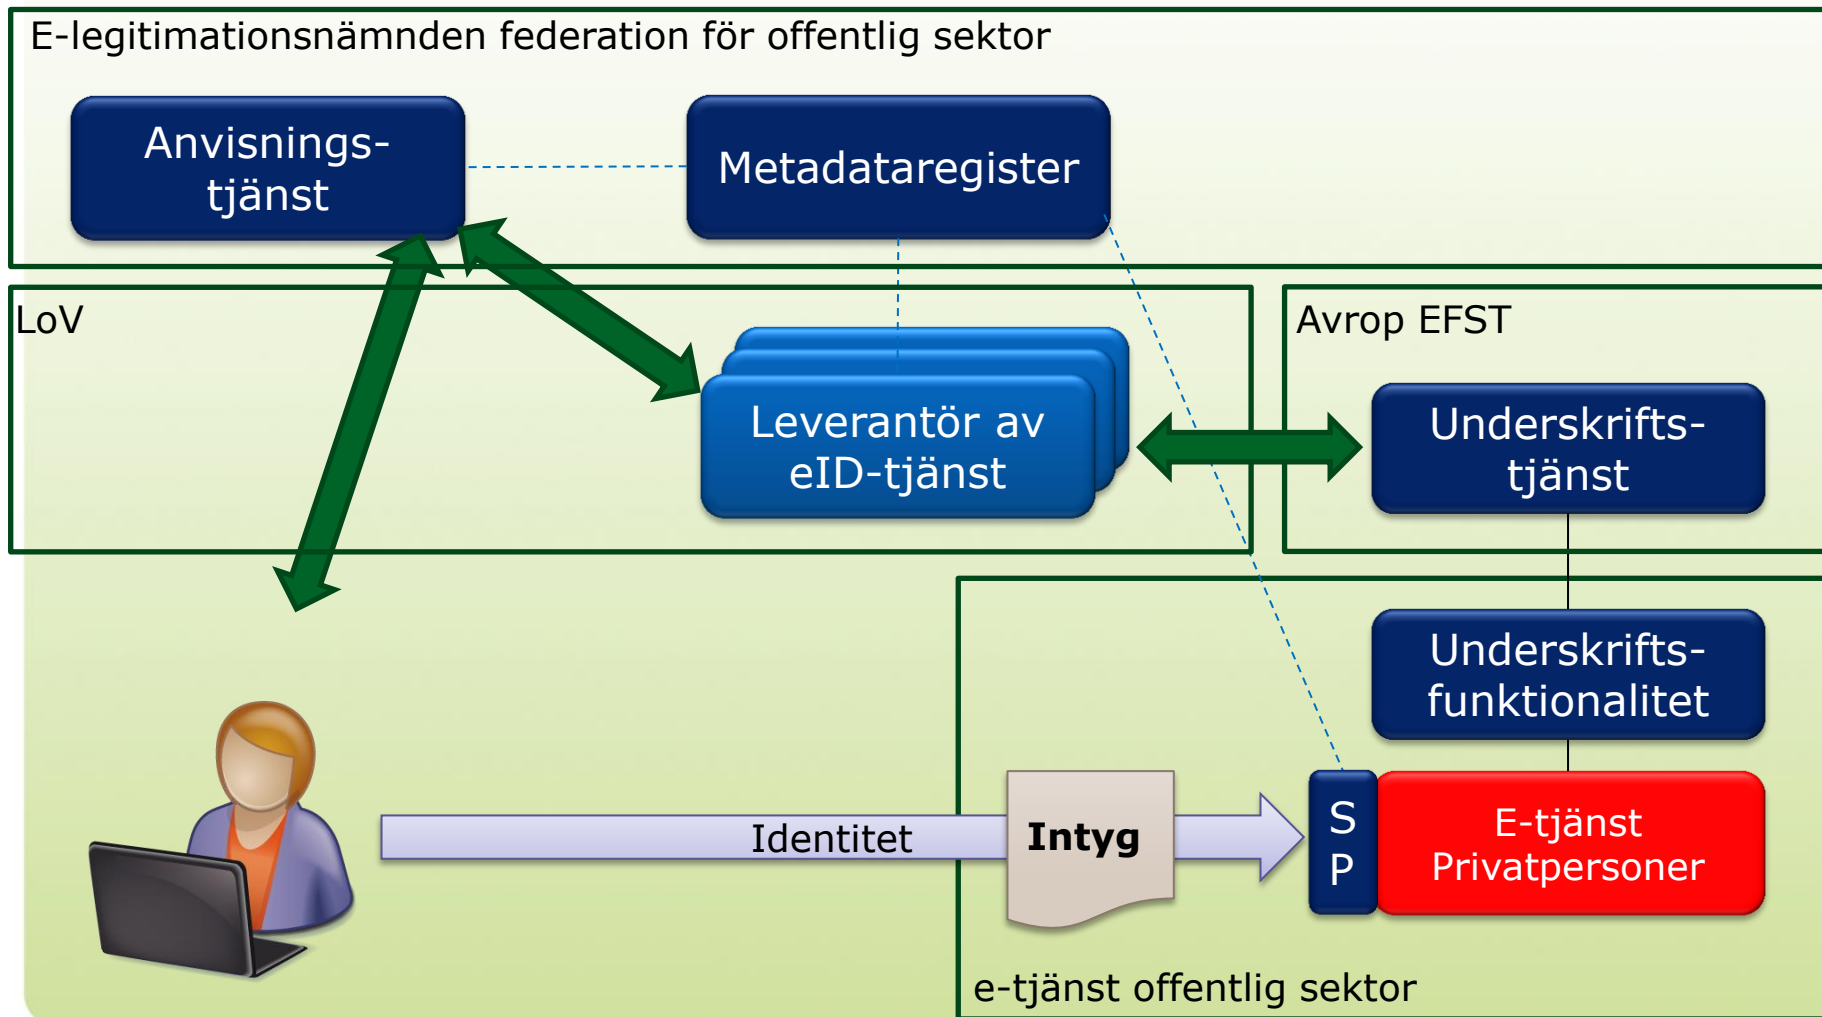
E-legitimationsnämnden federation för offentlig sektor

Anvisningstjänst

Metadataregister

LoV

Leverantör av eID-tjänst

Avrop EFST

Underskriftstjänst

Underskriftsfunktionalitet

Identitet

Intyg

S
P

E-tjänst Privatpersoner

e-tjänst offentlig sektor